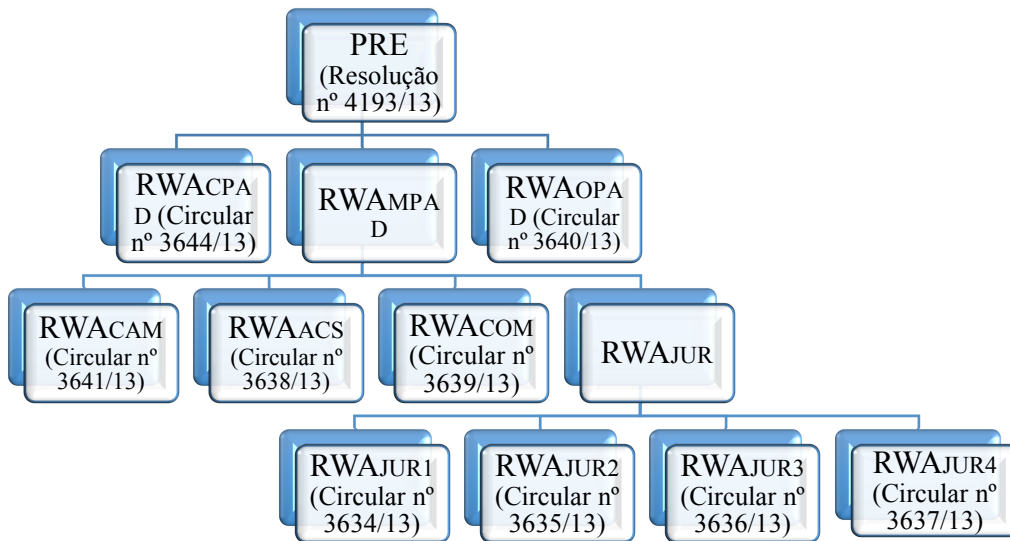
PRE (Resolução nº 4193/13)

RWACPAD (Circular nº 3644/13)

RWAMPAD

RWAOPAD (Circular nº 3640/13)

RWACAM (Circular nº 3641/13)

RWAACS (Circular nº 3638/13)

RWACOM (Circular nº 3639/13)

RWAJUR

RWAJUR1 (Circular nº 3634/13)

RWAJUR2 (Circular nº 3635/13)

RWAJUR3 (Circular nº 3636/13)

RWAJUR4 (Circular nº 3637/13)